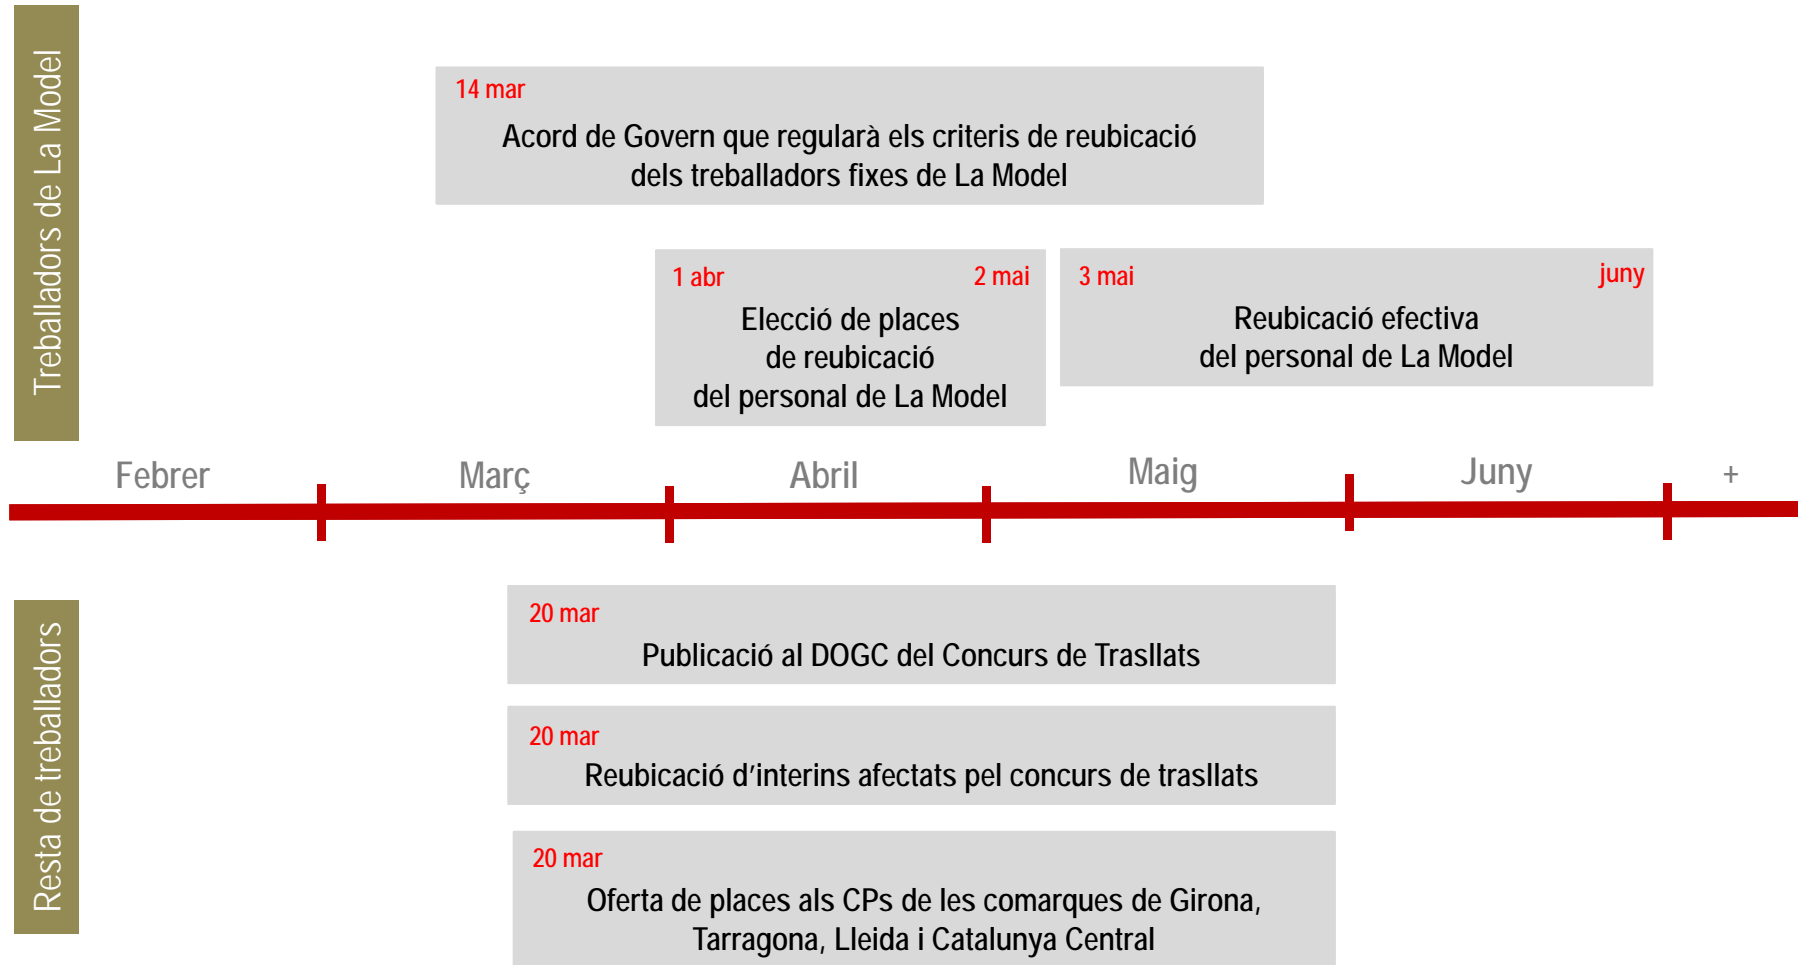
Treballadors de La Model

14 mar
Acord de Govern que regularà els criteris de reubicació dels treballadors fixes de La Model

1 abr
2 mai
Elecció de places de reubicació del personal de La Model

3 mai
juny
Reubicació efectiva del personal de La Model

Febrer
Març
Abril
Maig
Juny
+

Resta de treballadors

20 mar
Publicació al DOGC del Concurs de Trasllats

20 mar
Reubicació d'interins afectats pel concurs de trasllats

20 mar
Oferta de places als CPs de les comarques de Girona, Tarragona, Lleida i Catalunya Central